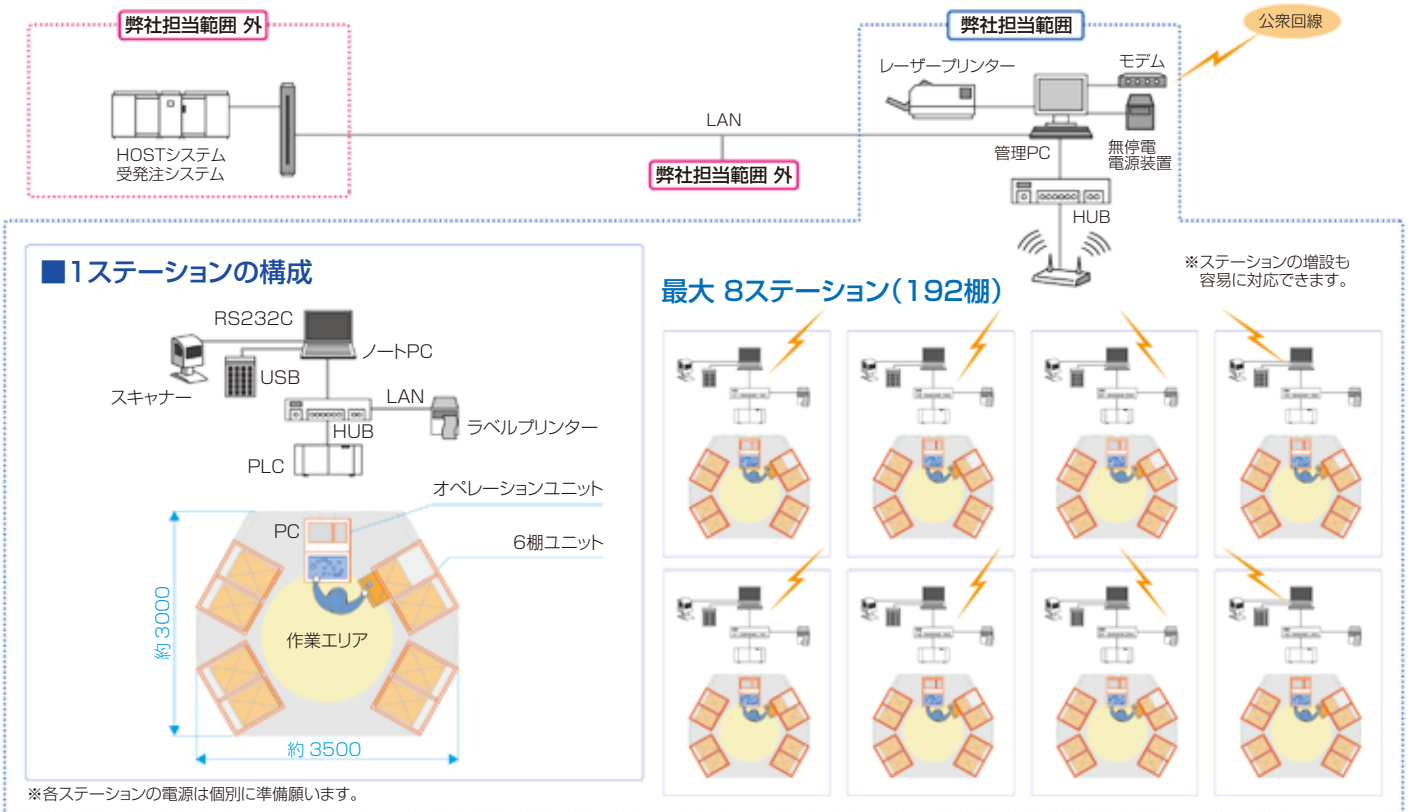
弊社担当範囲 外

HOSTシステム
受発注システム

LAN

弊社担当範囲 外

弊社担当範囲

公衆回線

レーザープリンター

モデム

無停電
電源装置

管理PC

HUB

■1ステーションの構成

RS232C

ノートPC

スキャナー

USB

LAN

HUB

ラベルプリンター

PLC

オペレーションユニット

PC

6棚ユニット

約 3000

作業エリア

約 3500

最大 8ステーション(192棚)

※ステーションの増設も
容易に対応できます。

※各ステーションの電源は個別に準備願います。